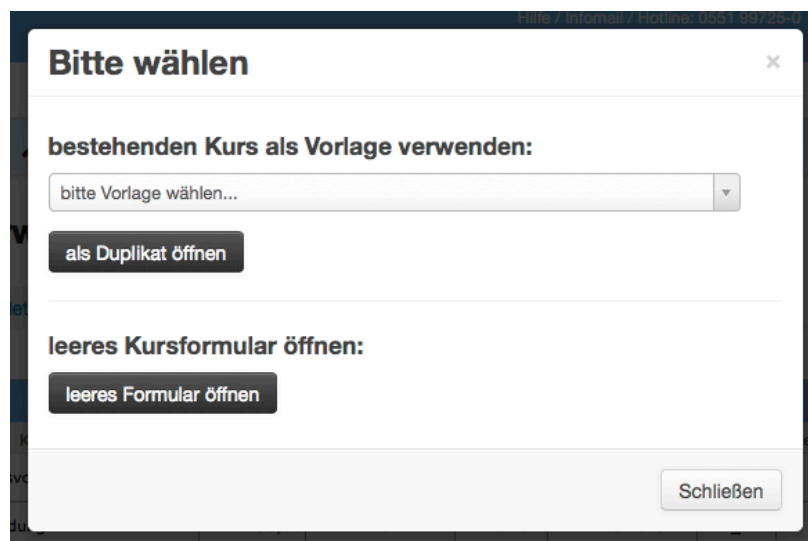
Hilfe / Infomail / Hotline: 0551 99725-0

Bitte wählen

×

bestehenden Kurs als Vorlage verwenden:

bitte Vorlage wählen...

als Duplikat öffnen

leeres Kursformular öffnen:

leeres Formular öffnen

Schließen